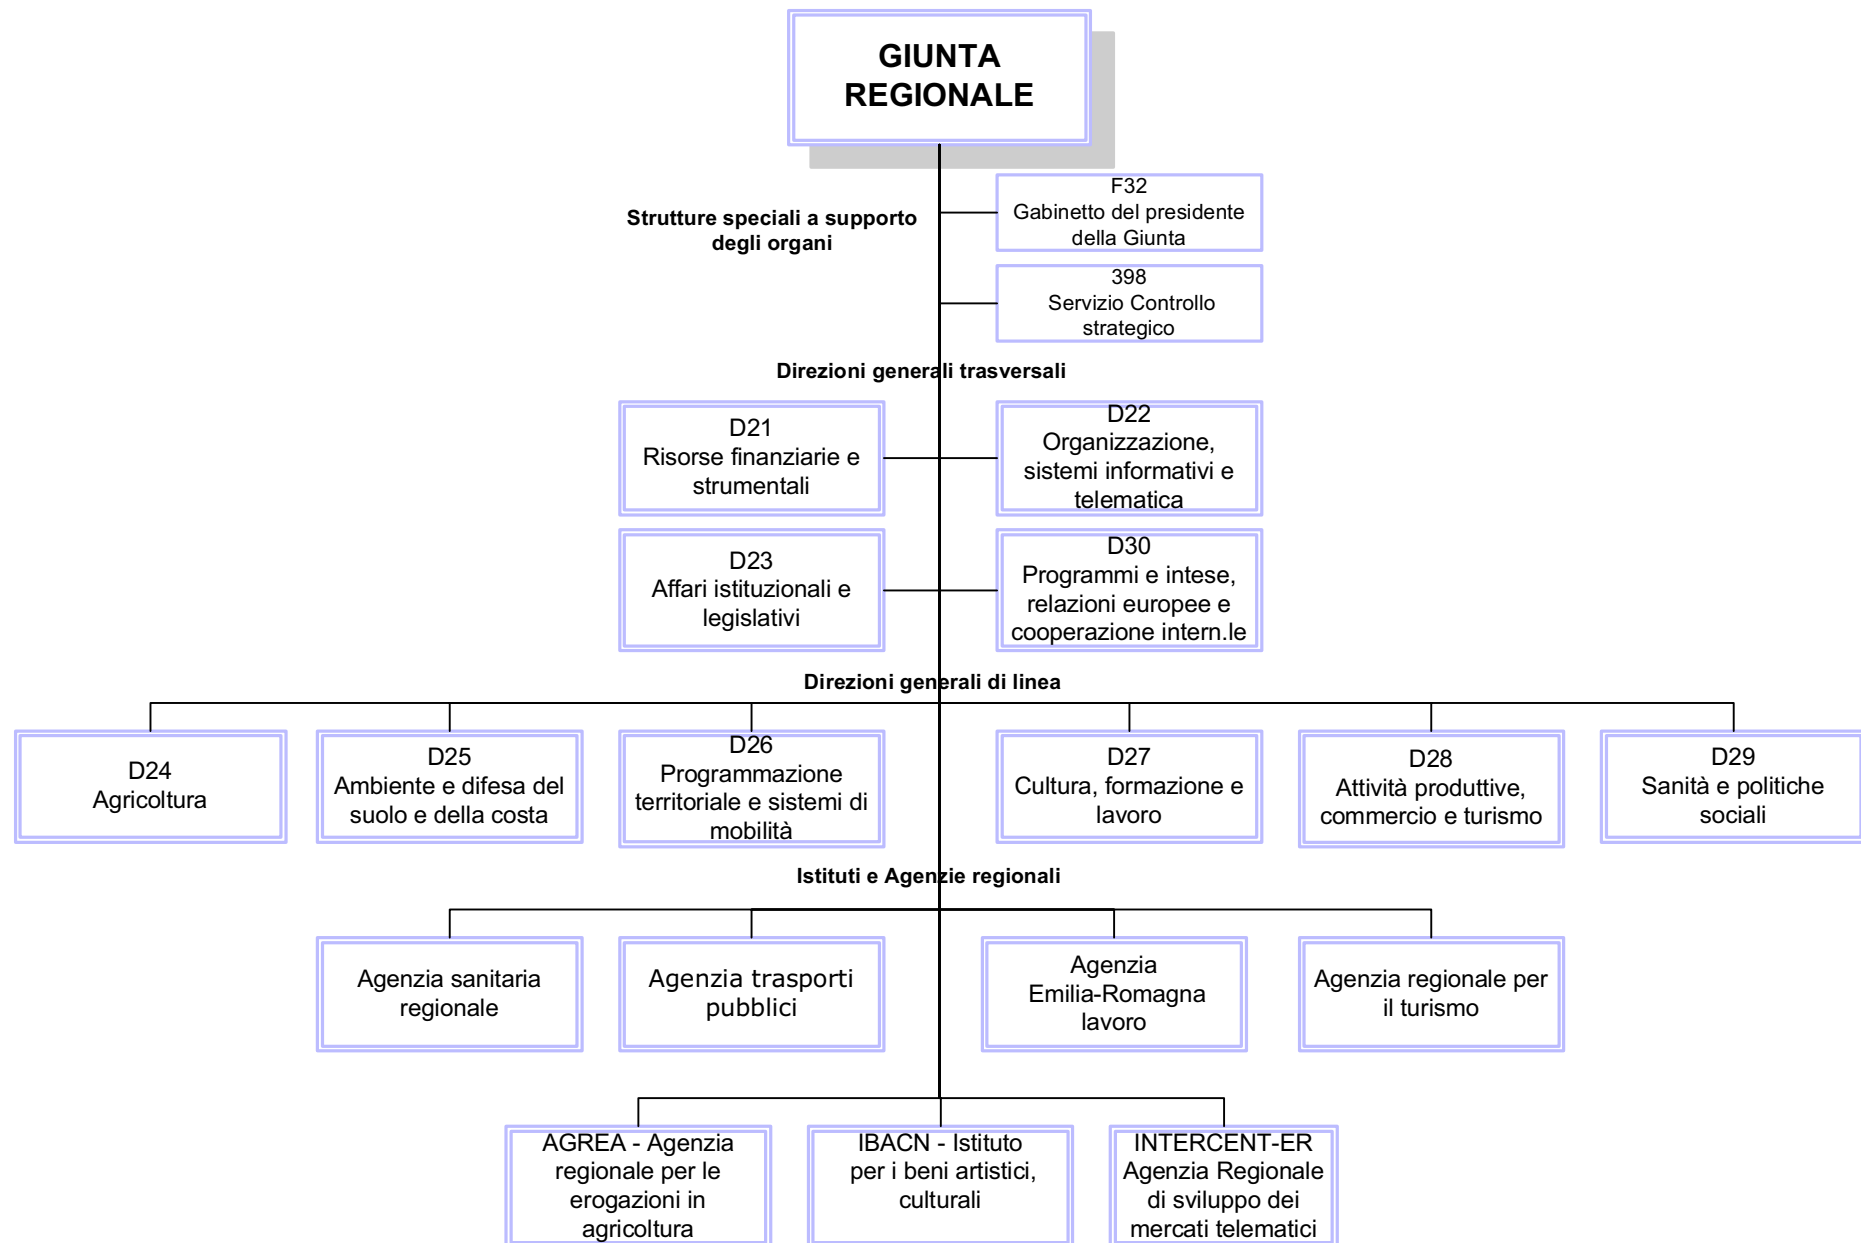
GIUNTA REGIONALE

Strutture speciali a supporto degli organi

F32
Gabinetto del presidente della Giunta

398
Servizio Controllo strategico

Direzioni generali trasversali

D21
Risorse finanziarie e strumentali

D22
Organizzazione, sistemi informativi e telematica

D23
Affari istituzionali e legislativi

D30
Programmi e intese, relazioni europee e cooperazione intern.le

Direzioni generali di linea

D24
Agricoltura

D25
Ambiente e difesa del suolo e della costa

D26
Programmazione territoriale e sistemi di mobilità

D27
Cultura, formazione e lavoro

D28
Attività produttive, commercio e turismo

D29
Sanità e politiche sociali

Istituti e Agenzie regionali

Agenzia sanitaria regionale

Agenzia trasporti pubblici

Agenzia Emilia-Romagna lavoro

Agenzia regionale per il turismo

AGREA - Agenzia regionale per le erogazioni in agricoltura

IBACN - Istituto per i beni artistici, culturali

INTERCENT-ER Agenzia Regionale di sviluppo dei mercati telematici